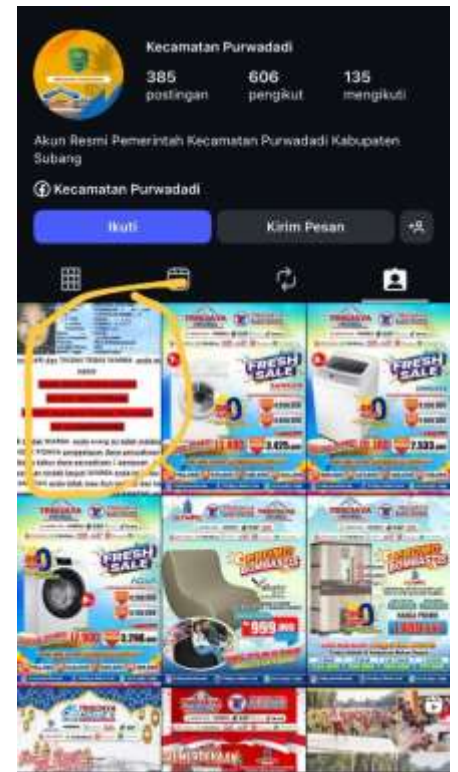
Kecamatan Purwadadi

385 postingan

606 pengikut

135 mengikuti

Akun Resmi Pemerintah Kecamatan Purwadadi Kabupaten Subang

Kecamatan Purwadadi

Ikuti

Kirim Pesan

FRESH SALE

FRESH SALE

FRESH SALE

959.000

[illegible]